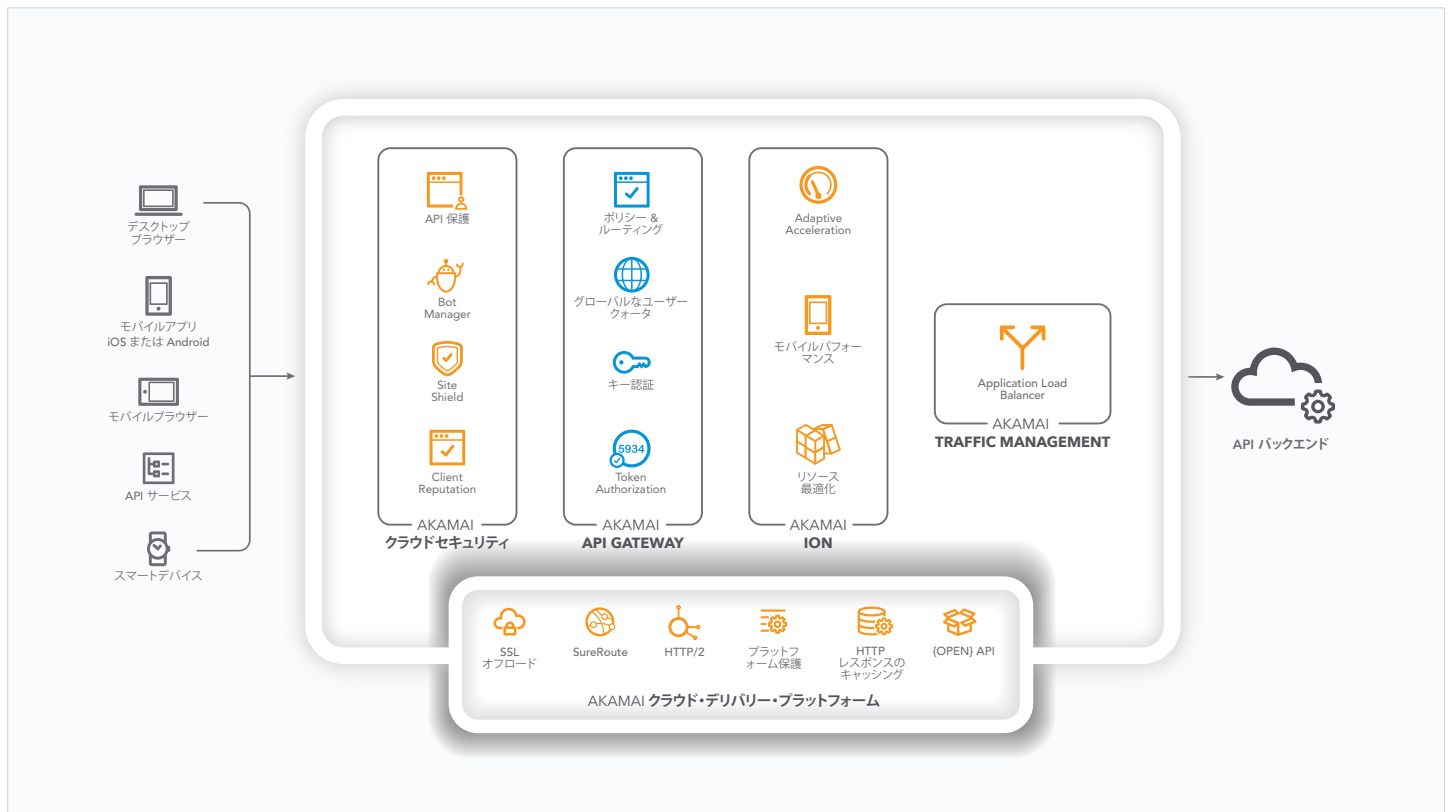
デスクトップ
ブラウザー

モバイルアプリ
iOS または Android

モバイルブラウザー

API サービス

スマートデバイス

API 保護

Bot
Manager

Site
Shield

Client
Reputation

AKAMAI
クラウドセキュリティ

ポリシー &
ルーティング

グローバルなユーザー
クォータ

キー認証

5934
Token
Authorization

AKAMAI
API GATEWAY

Adaptive
Acceleration

モバイルパフォー
マンス

リソース
最適化

AKAMAI
ION

Application Load
Balancer

AKAMAI
TRAFFIC MANAGEMENT

API バックエンド

SSL
オフロード

SureRoute

HTTP/2

プラットフ
ォーム保護

HTTP
レスポンスの
キャッシング

{OPEN} API

AKAMAI クラウド・デリバリー・プラットフォーム